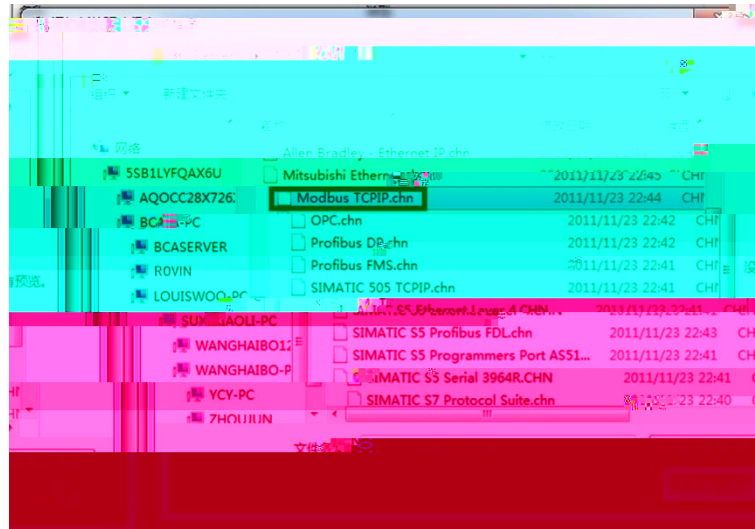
组织 ▾
新建文件夹
网络
5SB1LYFQAX6U
AQOCC28X7263
BCA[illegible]-PC
BCASERVER
ROVIN
LOUISWOO-PC
SU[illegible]JAOLI-PC
WANGHAIBO12
WANGHAIBO-P
YCY-PC
ZHOUJUN
预览。
Allen Bradley - Ethernet IP.chn
Mitsubishi Ethern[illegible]
Modbus TCPIP.chn 2011/11/23 22:44 CHN
OPC.chn 2011/11/23 22:42 CHN
Profibus DP.chn 2011/11/23 22:42 CHN
Profibus FMS.chn 2011/11/23 22:41 CHN
SIMATIC 505 TCPIP.chn 2011/11/23 22:41 CHN
SIMATIC S5 Ethernet Layer 4.CHN 2011/11/23 22:41 CHN
SIMATIC S5 Profibus FDL.chn 2011/11/23 22:43 CHN
SIMATIC S5 Programmers Port AS51... 2011/11/23 22:41 CHN
SIMATIC S5 Serial 3964R.CHN 2011/11/23 22:41
SIMATIC S7 Protocol Suite.chn 2011/11/23 22:40
2011/11/23 22:45
文件名